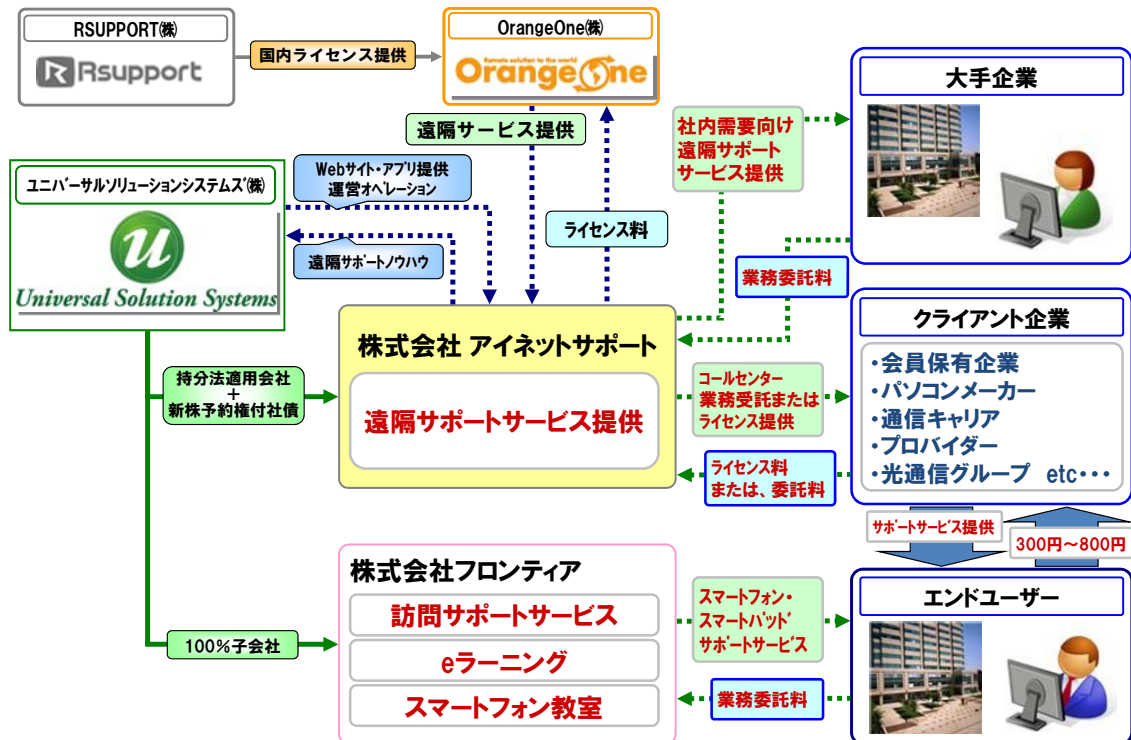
RSUPPORT(株)

Rsupport

国内ライセンス提供

OrangeOne(株)

Remote solution to the world

OrangeOne

遠隔サービス提供

大手企業

社内需要向け遠隔サポートサービス提供

ユニバーサルソリューションシステムズ(株)

Universal Solution Systems

Webサイト・アプリ提供運営オペレーション

遠隔サポートノウハウ

ライセンス料

業務委託料

株式会社 アイネットサポート

遠隔サポートサービス提供

クライアント企業

・会員保有企業
・パソコンメーカー
・通信キャリア
・プロバイダー
・光通信グループ etc・・・

持分法適用会社
+
新株予約権付社債

コールセンター業務受託またはライセンス提供

ライセンス料または、委託料

サポートサービス提供

300円～800円

株式会社フロンティア

訪問サポートサービス

eラーニング

スマートフォン教室

100%子会社

スマートフォン・スマートパッドサポートサービス

エンドユーザー

業務委託料